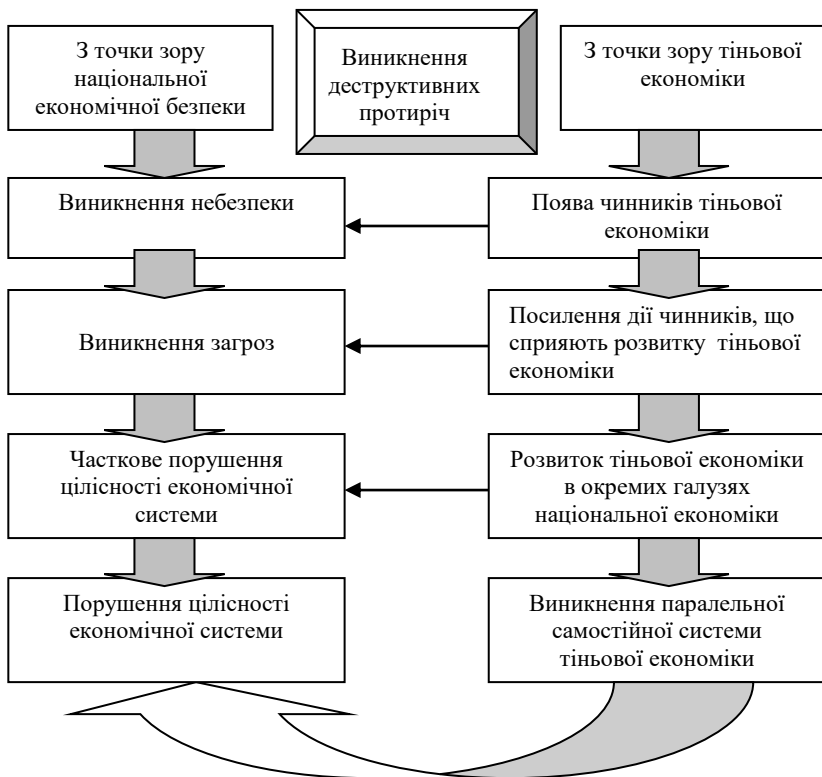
З точки зору національної економічної безпеки

Виникнення деструктивних протиріч

З точки зору тіньової економіки

Виникнення небезпеки

Поява чинників тіньової економіки

Виникнення загроз

Посилення дії чинників, що сприяють розвитку тіньової економіки

Часткове порушення цілісності економічної системи

Розвиток тіньової економіки в окремих галузях національної економіки

Порушення цілісності економічної системи

Виникнення паралельної самостійної системи тіньової економіки